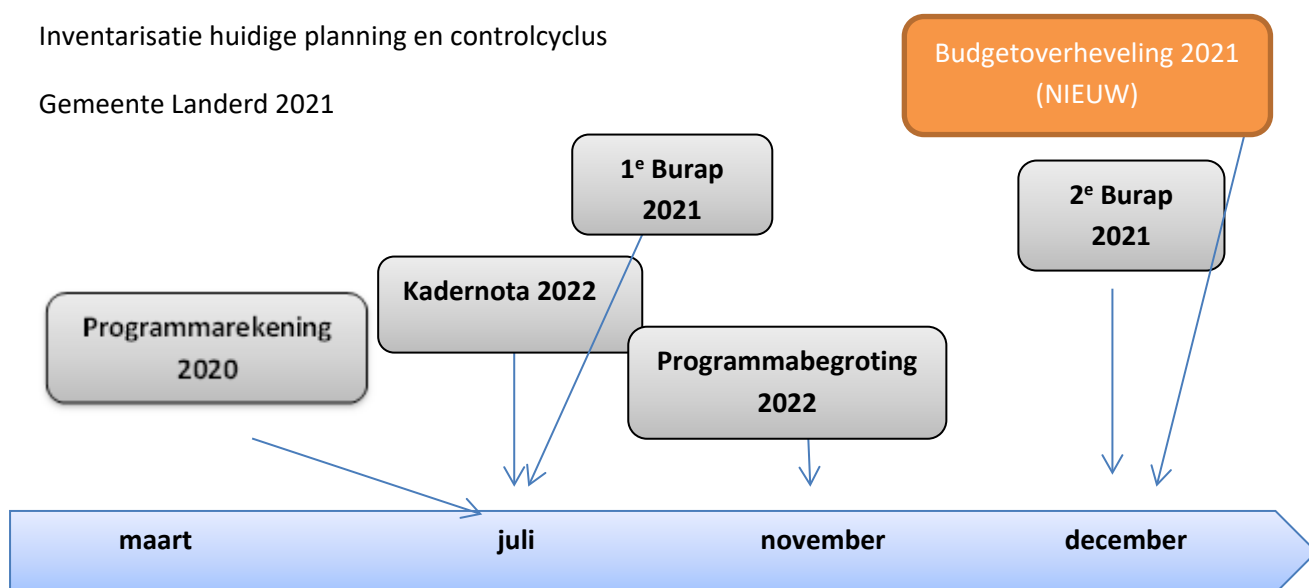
Inventarisatie huidige planning en controlcyclus

Gemeente Landerd 2021

Budgetoverheveling 2021 (NIEUW)

1$^{e}$ Burap 2021

2$^{e}$ Burap 2021

Kadernota 2022

Programmarekening 2020

Programmabegroting 2022

maart

juli

november

december